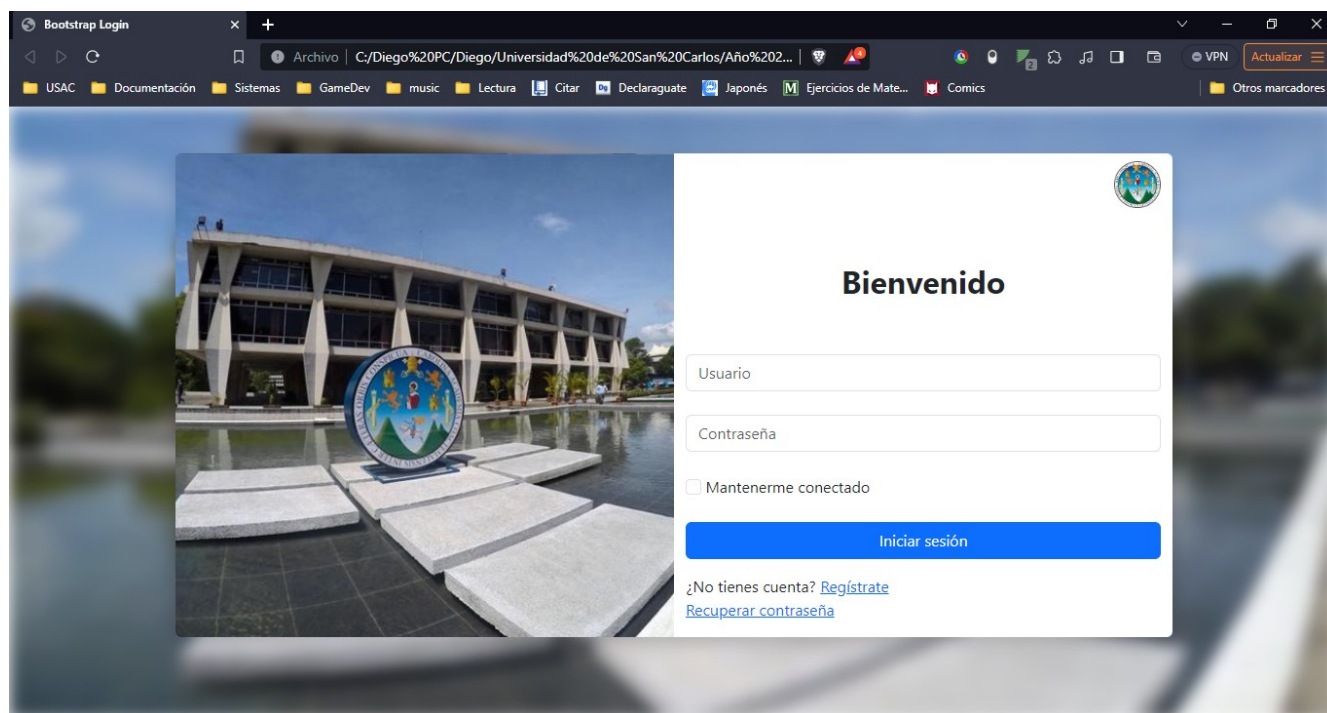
Bootstrap Login

Archivo | C:/Diego%20PC/Diego/Universidad%20de%20San%20Carlos/Año%202...

VPN Actualizar

USAC Documentación Sistemas GameDev music Lectura Citar Declaraguate Japonés Ejercicios de Mate... Comics Otros marcadores

Bienvenido

Usuario

Contraseña

Mantenerme conectado

Iniciar sesión

¿No tienes cuenta? Regístrate
Recuperar contraseña